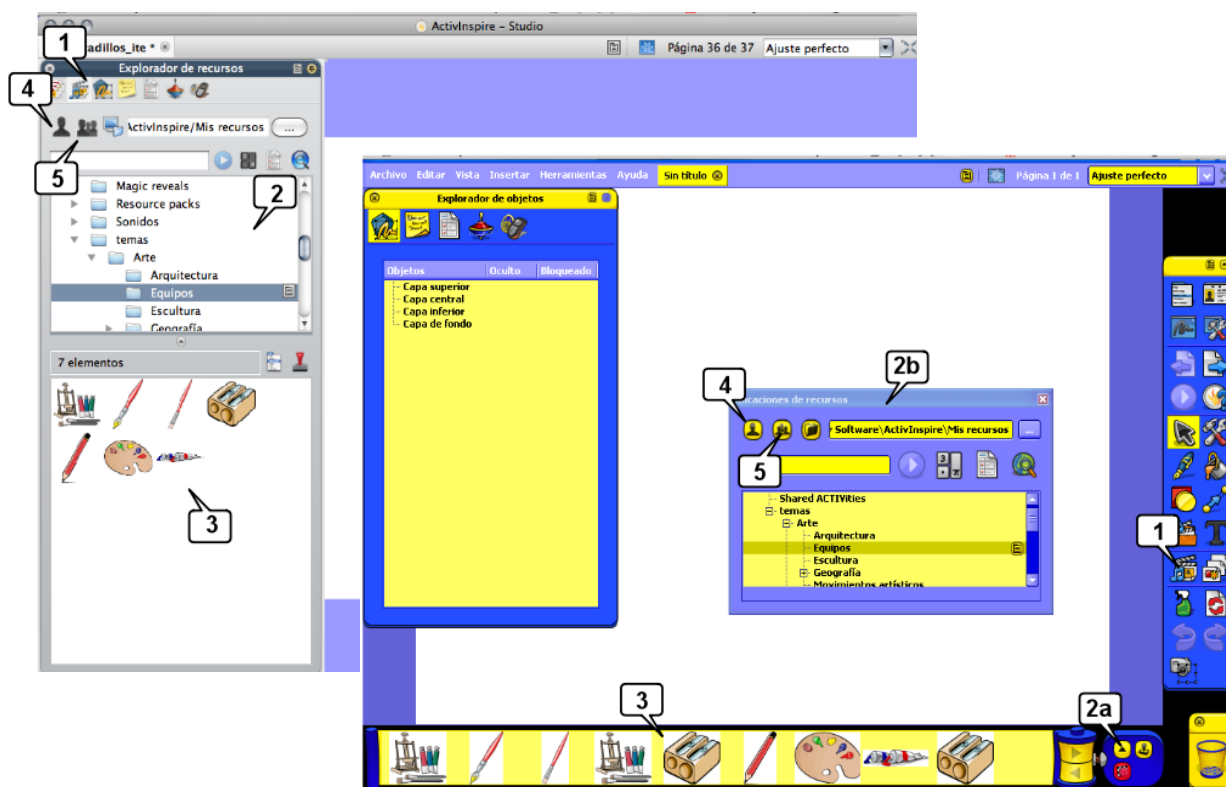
ActivInspire – Studio

adillos_ite *

Página 36 de 37 Ajuste perfecto

1

Explorador de recursos

4

ActivInspire/Mis recursos ...

5

Magic reveals
Resource packs
Sonidos
temas
Arte
Arquitectura
Equipos
Escultura
Geografía

2

7 elementos

3

Archivo Editar Vista Insertar Herramientas Ayuda Sin título

Página 1 de 1 Ajuste perfecto

Explorador de objetos

| Objetos | Oculto | Bloqueado |
|---|---|---|
| Capa superior | | |
| Capa central | | |
| Capa inferior | | |
| Capa de fondo | | |

2b

4

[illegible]caciones de recursos

Software\ActivInspire\Mis recursos ...

5

Shared ACTIVities
temas
Arte
Arquitectura
Equipos
Escultura
Geografía
Movimientos artísticos

1

3

2a